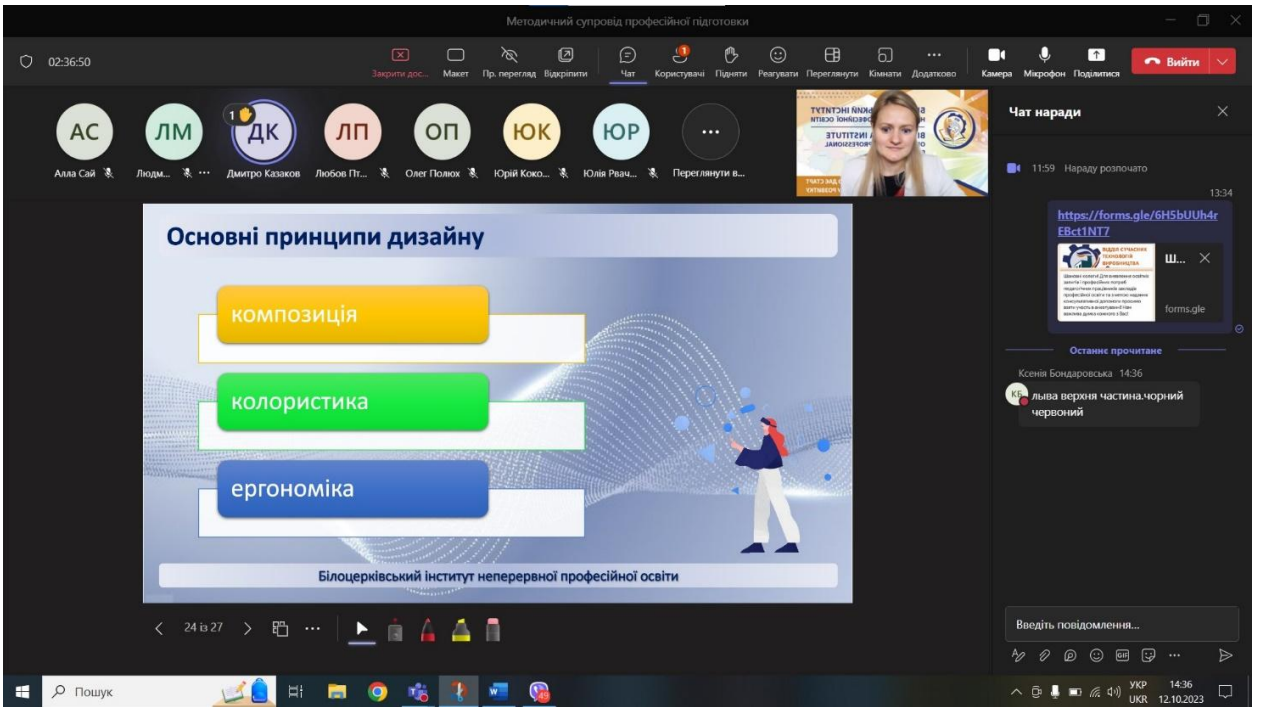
Методичний супровід професійної підготовки

02:36:50

Закрити дос... Макет Пр. перегляд Відкріпити Чат Користувачі Підняти Реагувати Переглянути Кімнати Додатково Камера Мікрофон Поділитися Вийти

АС Алла Сай
ЛМ Людм...
ДК Дмитро Казаков
ЛП Любов Пт...
ОП Олег Полюх
ЮК Юрій Коко...
ЮР Юлія Рвач...
Переглянути в...

Чат наради

11:59 Нараду розпочато

13:34

https://forms.gle/6H5bUUh4rEBct1NT7

Ш...

forms.gle

Останнє прочитане

Ксенія Бондаровська 14:36

КБ лыва верхня частина.чорний червоний

Основні принципи дизайну

композиція

колористика

ергономіка

Білоцерківський інститут неперервної професійної освіти

24 із 27

Введіть повідомлення...

Пошук

УКР UKR 14:36 12.10.2023